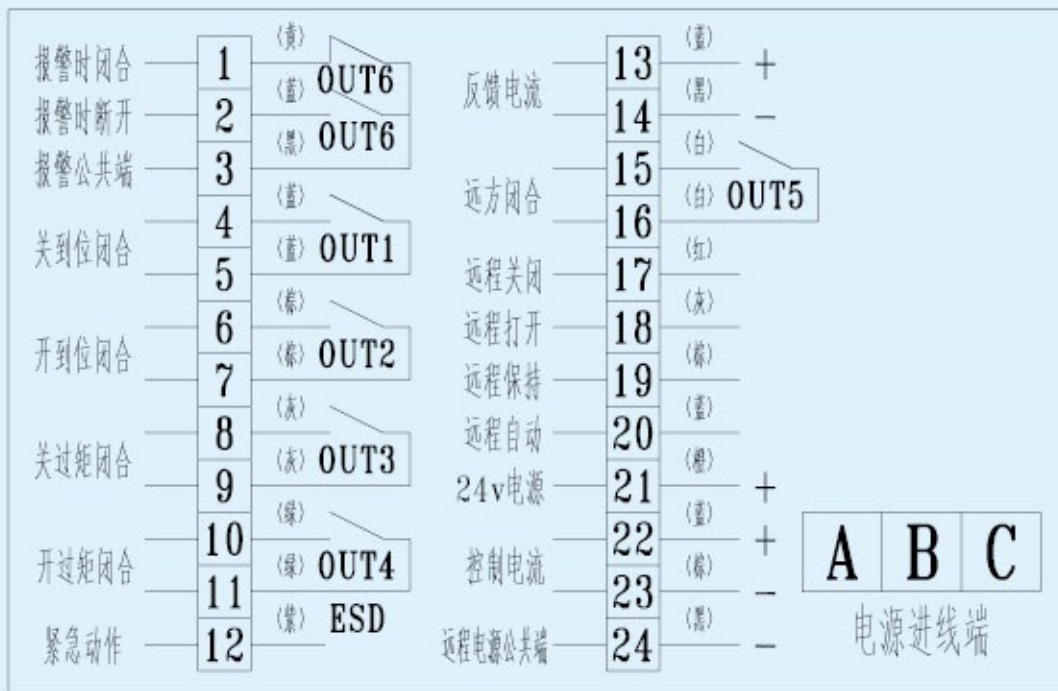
报警时闭合 1 (黄) OUT6
报警时断开 2 (蓝) OUT6
报警公共端 3 (黑)
关到位闭合 4 (蓝)
5 (蓝) OUT1
开到位闭合 6 (棕)
7 (棕) OUT2
关过矩闭合 8 (灰)
9 (灰) OUT3
开过矩闭合 10 (绿)
11 (绿) OUT4
紧急动作 12 (紫) ESD

反馈电流 13 (蓝) +
14 (黑) −
远方闭合 15 (白)
16 (白) OUT5
远程关闭 17 (红)
远程打开 18 (灰)
远程保持 19 (棕)
远程自动 20 (蓝)
24v电源 21 (橙) +
控制电流 22 (蓝) +
23 (棕) −
远程电源公共端 24 (黑) −

| A | B | C |
|---|---|---|

电源进线端